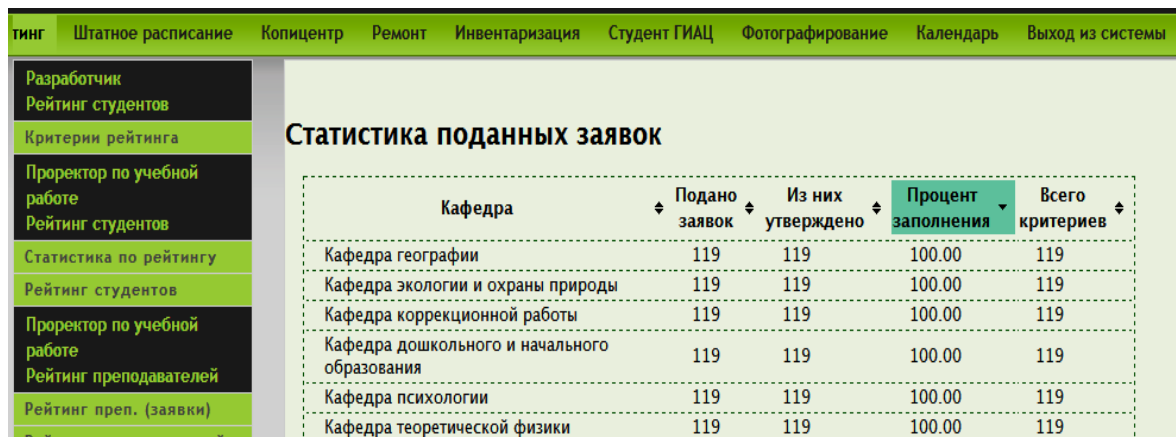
тинг Штатное расписание Копицентр Ремонт Инвентаризация Студент ГИАЦ Фотографирование Календарь Выход из системы

Разработчик
Рейтинг студентов

Критерии рейтинга

Проректор по учебной работе
Рейтинг студентов

Статистика по рейтингу

Рейтинг студентов

Проректор по учебной работе
Рейтинг преподавателей

Рейтинг преп. (заявки)

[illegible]

Статистика поданных заявок

| Кафедра | Подано заявок | Из них утверждено | Процент заполнения | Всего критериев |
|---|---|---|---|---|
| Кафедра географии | 119 | 119 | 100.00 | 119 |
| Кафедра экологии и охраны природы | 119 | 119 | 100.00 | 119 |
| Кафедра коррекционной работы | 119 | 119 | 100.00 | 119 |
| Кафедра дошкольного и начального образования | 119 | 119 | 100.00 | 119 |
| Кафедра психологии | 119 | 119 | 100.00 | 119 |
| Кафедра теоретической физики | 119 | 119 | 100.00 | 119 |